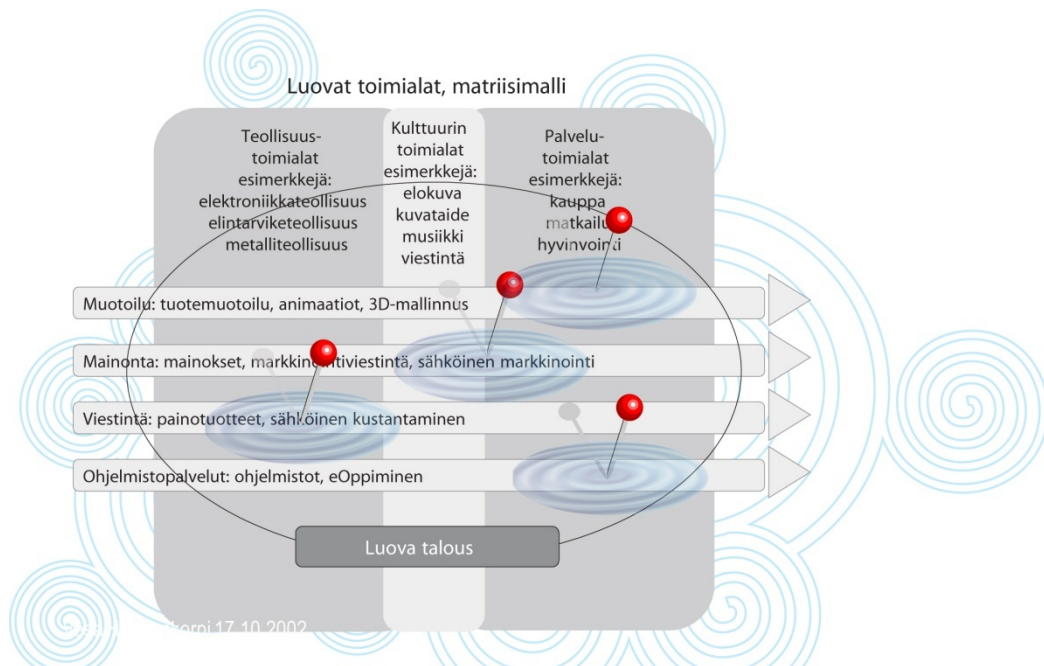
Luovat toimialat, matriisimalli

Teollisuus-toimialat esimerkkejä: elektroniikkateollisuus elintarviketeollisuus metalliteollisuus

Kulttuurin toimialat esimerkkejä: elokuva kuvataide musiikki viestintä

Palvelu-toimialat esimerkkejä: kauppa matkailu hyvinvointi

Muotoilu: tuotemuotoilu, animaatiot, 3D-mallinnus

Mainonta: mainokset, markkinointiviestintä, sähköinen markkinointi

Viestintä: painotuotteet, sähköinen kustantaminen

Ohjelmistopalvelut: ohjelmistot, eOppiminen

Luova talous

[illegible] 17.10.2002